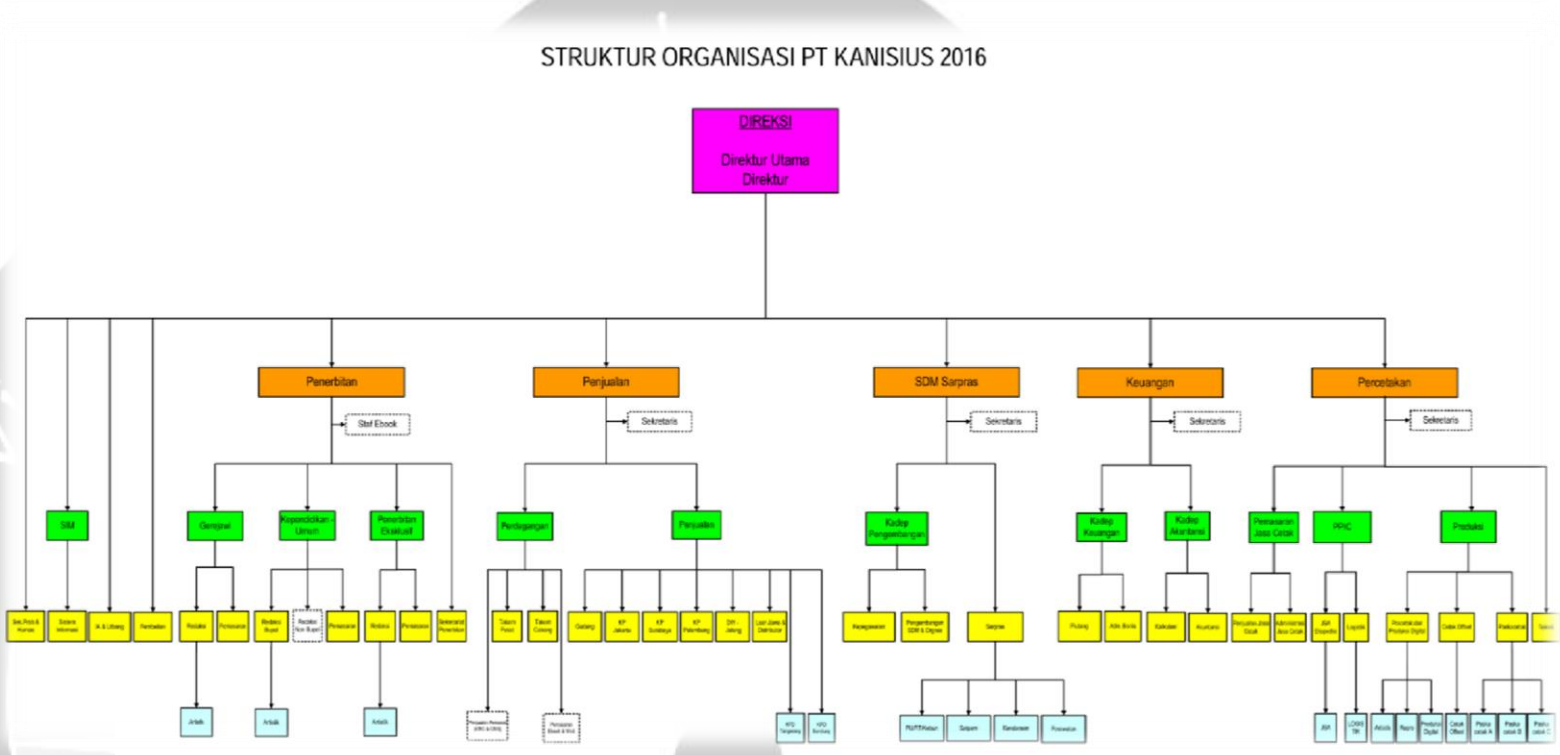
STRUKTUR ORGANISASI PT KANISIUS 2016

DIREKSI

Direktur Utama
Direktur

Penerbitan

Penjualan

SDM Sarpras

Keuangan

Percetakan

Staf Ebook

Sekretaris

Sekretaris

Sekretaris

Sekretaris

SIM

Genjrawi

Kependidikan - Umum

Penerbitan Eksekutif

Perdagangan

Penjualan

Kadep Pengembangan

Kadep Keuangan

Kadep Akuntansi

Pemasaran Jasa Cetak

PPIC

Produksi

Sek.Pers & Humas

Sistem Informasi

H. & Litbang

Pembelian

Redaksi

Pemasaran

Redaksi Buyel

Redaksi Non Buyel

Pemasaran

Redaksi

Pemasaran

Sekretariat Penerbitan

Toko Pusat

Toko Cabang

Gudang

KP Jakarta

KP Surabaya

KP Palembang

DIY - Jateng

Luar Jawa & Distributor

Kepegawaian

Pengembangan SDM & Organisasi

Sarpras

Piutang

Adm. Bank

Kalkulasi

Akuntansi

Penjualan Jasa Cetak

Administrasi Jasa Cetak

Ekspedisi

Logistik

Percetakan Produksi Digital

Cetak Offset

Finishing

Teknik

Artistik

Artistik

Artistik

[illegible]

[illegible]

KPD Tangerang

KPD Semarang

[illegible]

Satpam

Kendaraan

Perawatan

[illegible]

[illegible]

Artistik

Repro

Produksi Digital

Cetak Offset

Finishing cetak A

Finishing cetak B

Finishing cetak C